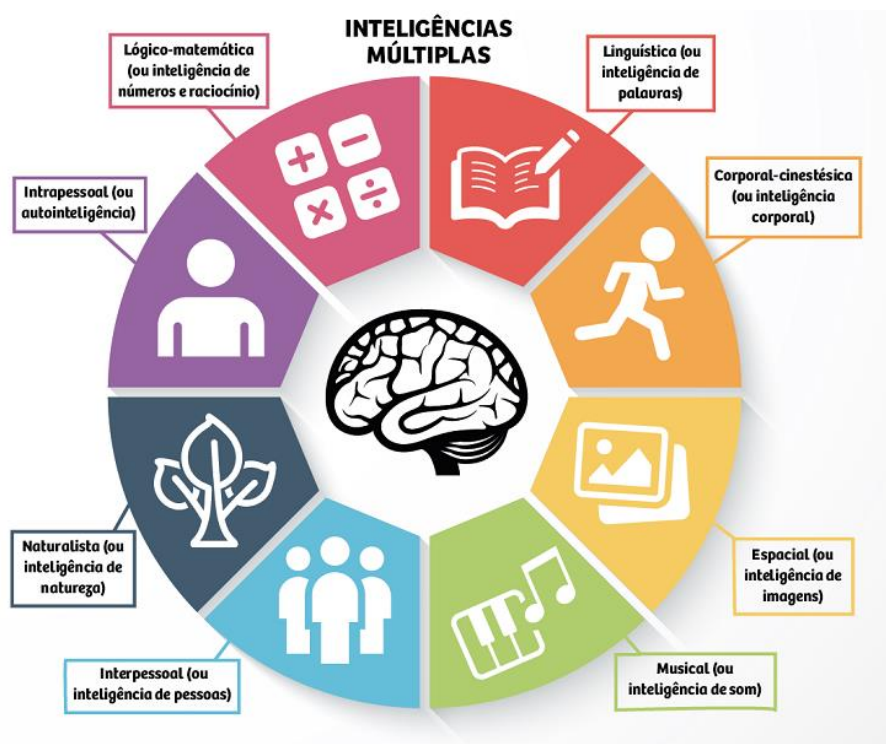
INTELIGÊNCIAS MÚLTIPLAS

Lógico-matemática (ou inteligência de números e raciocínio)

Linguística (ou inteligência de palavras)

Intrapessoal (ou autointeligência)

Corporal-cinestésica (ou inteligência corporal)

$+$ $-$ $\times$ $\div$

Naturalista (ou inteligência de natureza)

Espacial (ou inteligência de imagens)

Interpessoal (ou inteligência de pessoas)

Musical (ou inteligência de som)